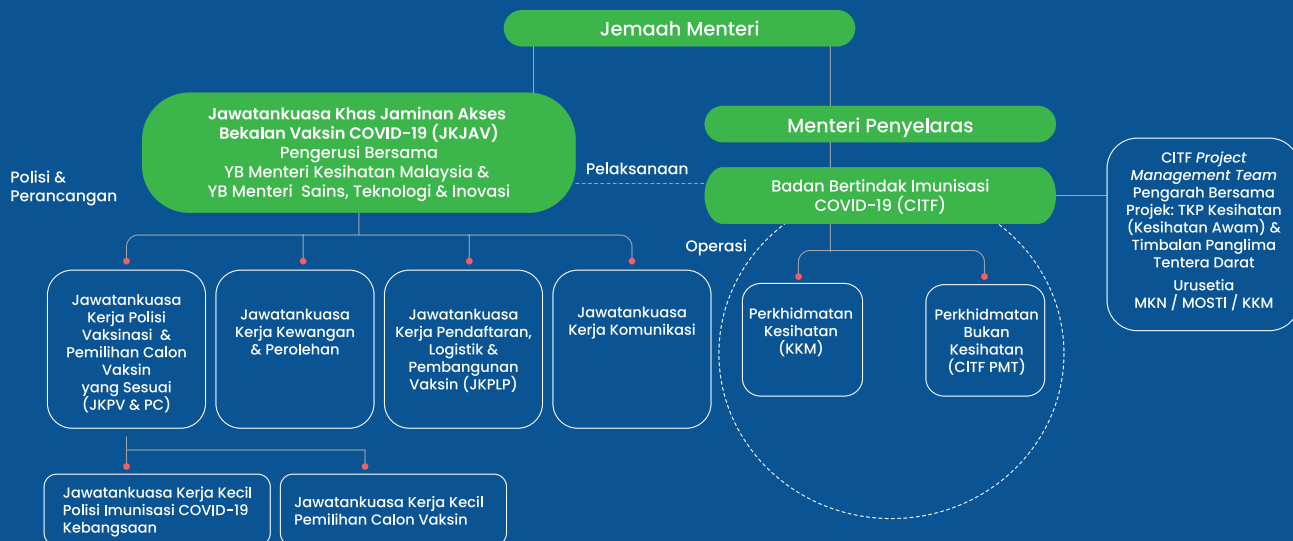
Jemaah Menteri

Jawatankuasa Khas Jaminan Akses Bekalan Vaksin COVID-19 (JKJAV)
Pengerusi Bersama
YB Menteri Kesihatan Malaysia &
YB Menteri Sains, Teknologi & Inovasi

Polisi & Perancangan

Menteri Penyelaras

Pelaksanaan

Badan Bertindak Imunisasi COVID-19 (CITF)

CITF *Project Management Team*
Pengarah Bersama Projek: TKP Kesihatan (Kesihatan Awam) & Timbalan Panglima Tentera Darat
Urusetia
MKN / MOSTI / KKM

Operasi

Jawatankuasa Kerja Polisi Vaksinasi & Pemilihan Calon Vaksin yang Sesuai (JKPV & PC)

Jawatankuasa Kerja Kewangan & Perolehan

Jawatankuasa Kerja Pendaftaran, Logistik & Pembangunan Vaksin (JKPLP)

Jawatankuasa Kerja Komunikasi

Perkhidmatan Kesihatan (KKM)

Perkhidmatan Bukan Kesihatan (CITF PMT)

Jawatankuasa Kerja Kecil Polisi Imunisasi COVID-19 Kebangsaan

Jawatankuasa Kerja Kecil Pemilihan Calon Vaksin